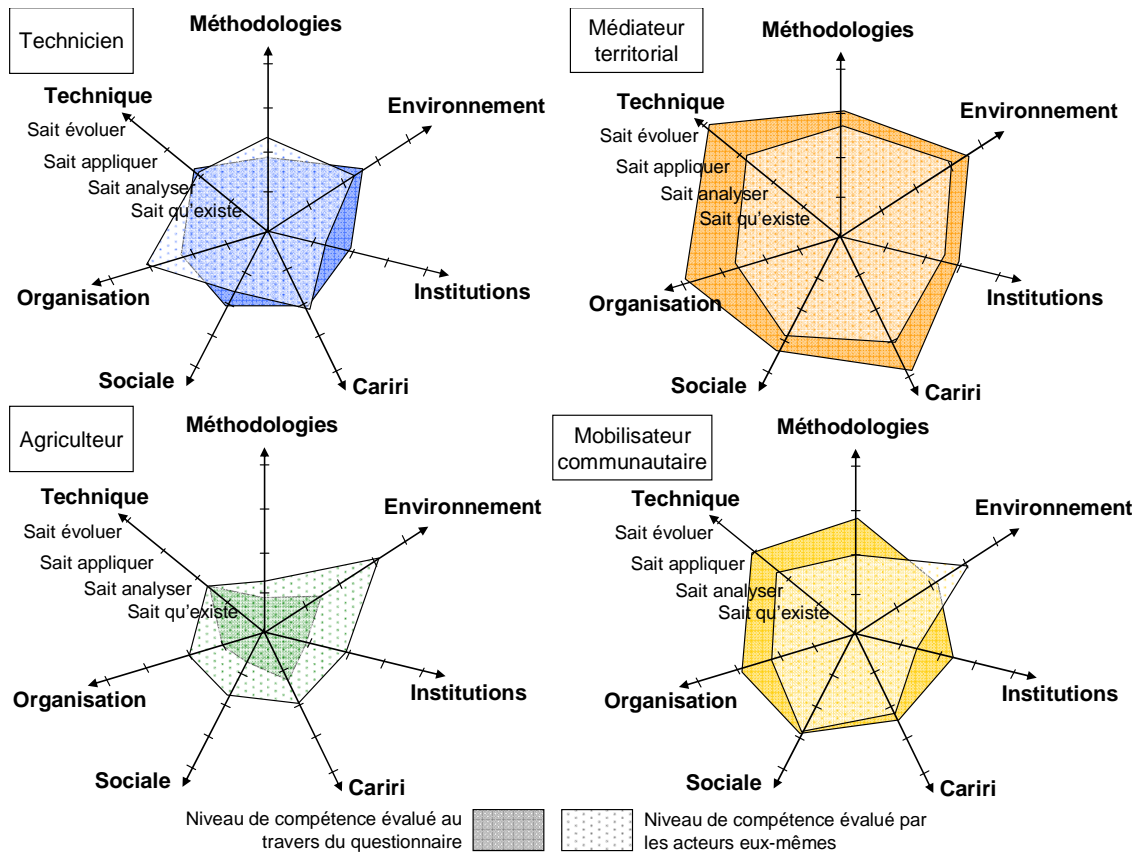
Technicien

Méthodologies

Technique
Sait évoluer
Sait appliquer
Sait analyser
Sait qu'existe

Environnement

Organisation

Institutions

Sociale

Cariri

Médiateur territorial

Méthodologies

Technique
Sait évoluer
Sait appliquer
Sait analyser
Sait qu'existe

Environnement

Organisation

Institutions

Sociale

Cariri

Agriculteur

Méthodologies

Technique
Sait évoluer
Sait appliquer
Sait analyser
Sait qu'existe

Environnement

Organisation

Institutions

Sociale

Cariri

Mobilisateur communautaire

Méthodologies

Technique
Sait évoluer
Sait appliquer
Sait analyser
Sait qu'existe

Environnement

Organisation

Institutions

Sociale

Cariri

Niveau de compétence évalué au travers du questionnaire

Niveau de compétence évalué par les acteurs eux-mêmes